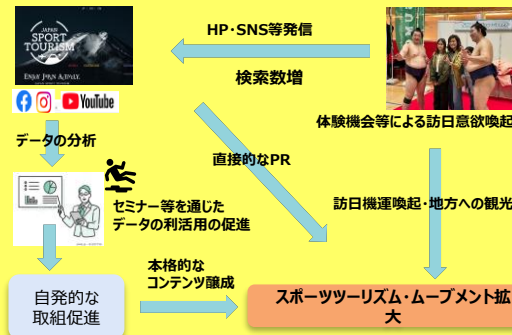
JAPAN SPORT TOURISM
Enjoy Japan Actively

YouTube

HP・SNS等発信

検索数増

体験機会等による訪日意欲喚起

データの分析

直接的なPR

セミナー等を通じたデータの利活用の促進

訪日機運喚起・地方への観光

自発的な取組促進

本格的なコンテンツ醸成

スポーツツーリズム・ムーブメント拡大